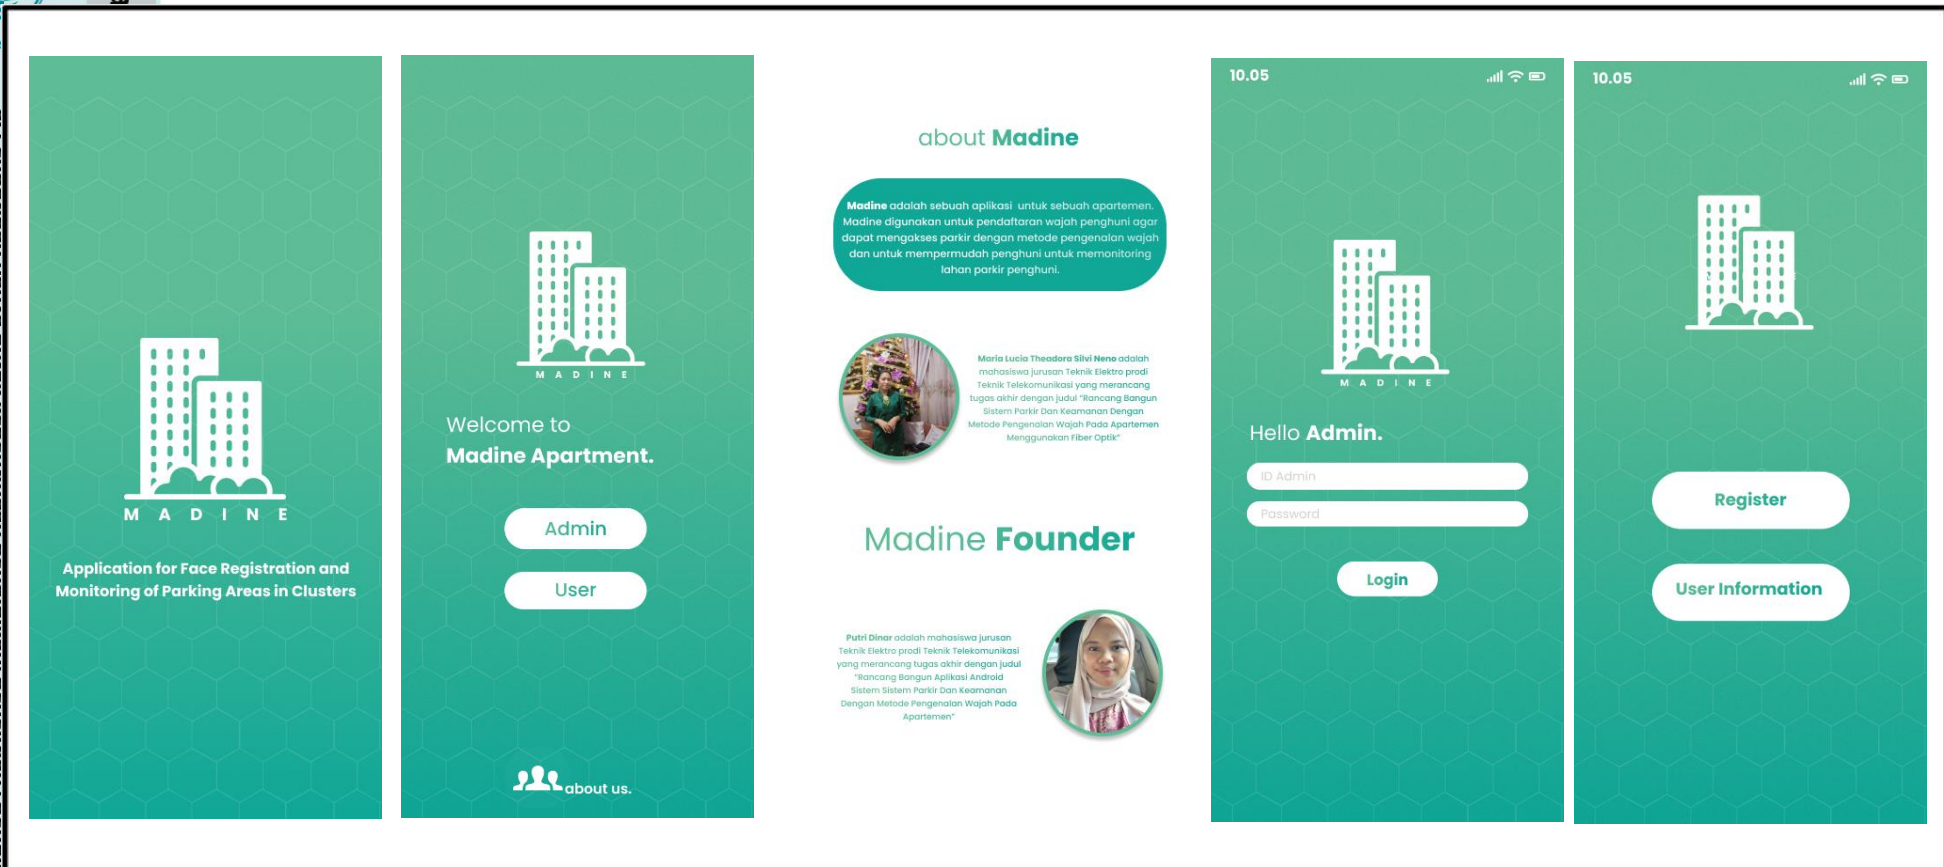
M A D I N E

Application for Face Registration and Monitoring of Parking Areas in Clusters

M A D I N E

Welcome to
Madine Apartment.

Admin

User

about us.

about Madine

Madine adalah sebuah aplikasi untuk sebuah apartemen. Madine digunakan untuk pendaftaran wajah penghuni agar dapat mengakses parkir dengan metode pengenalan wajah dan untuk mempermudah penghuni untuk memonitoring lahan parkir penghuni.

Maria Lucia Theadora Silvi Neno adalah mahasiswa jurusan Teknik Elektro prodi Teknik Telekomunikasi yang merancang tugas akhir dengan judul "Rancang Bangun Sistem Parkir Dan Keamanan Dengan Metode Pengenalan Wajah Pada Apartemen Menggunakan Fiber Optik"

Madine Founder

Putri Dinar adalah mahasiswa jurusan Teknik Elektro prodi Teknik Telekomunikasi yang merancang tugas akhir dengan judul "Rancang Bangun Aplikasi Android Sistem Sistem Parkir Dan Keamanan Dengan Metode Pengenalan Wajah Pada Apartemen"

10.05

M A D I N E

Hello Admin.

ID Admin

Password

Login

10.05

Register

User Information